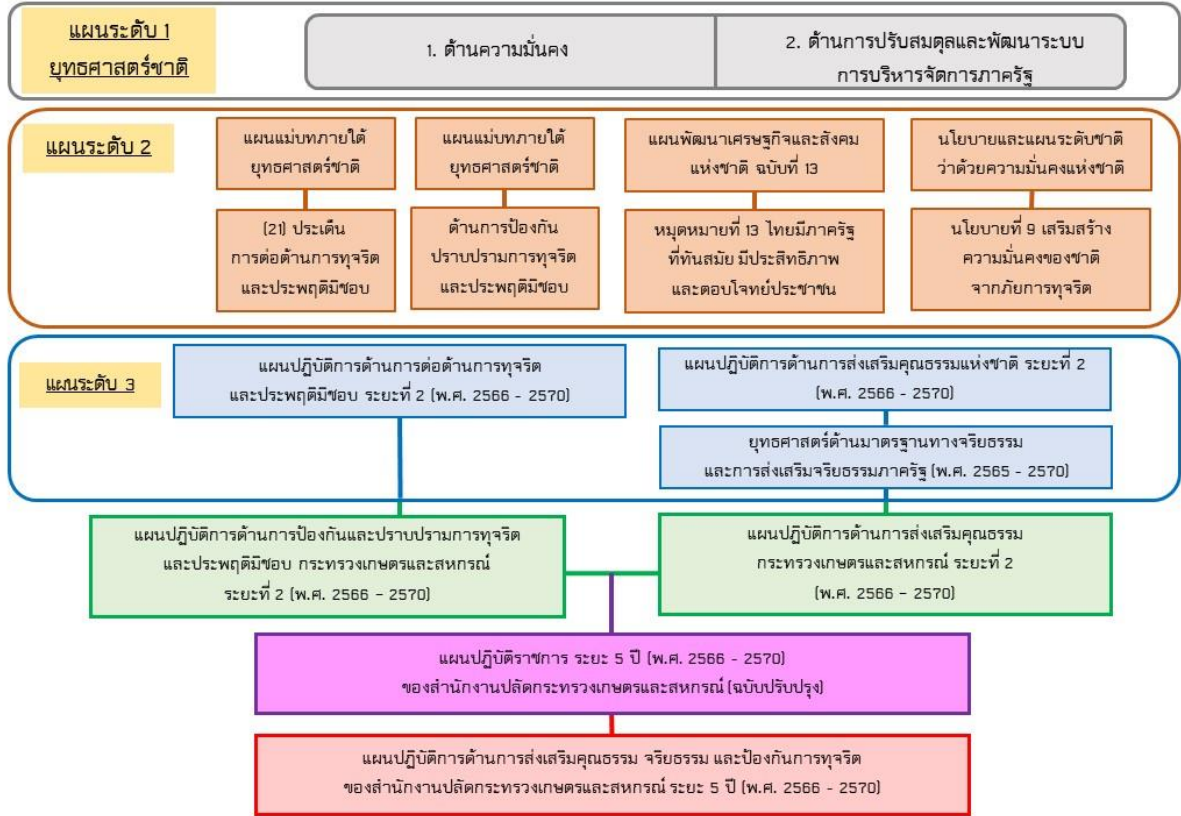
แผนระดับ 1
ยุทธศาสตร์ชาติ

1. ด้านความมั่นคง

2. ด้านการปรับสมดุลและพัฒนาระบบการบริหารจัดการภาครัฐ

แผนระดับ 2

แผนแม่บทภายใต้ยุทธศาสตร์ชาติ

(21) ประเด็นการต่อต้านการทุจริตและประพฤติมิชอบ

แผนแม่บทภายใต้ยุทธศาสตร์ชาติ

ด้านการป้องกันปราบปรามการทุจริตและประพฤติมิชอบ

แผนพัฒนาเศรษฐกิจและสังคมแห่งชาติ ฉบับที่ 13

หมุดหมายที่ 13 ไทยมีภาครัฐที่ทันสมัย มีประสิทธิภาพและตอบโจทย์ประชาชน

นโยบายและแผนระดับชาติว่าด้วยความมั่นคงแห่งชาติ

นโยบายที่ 9 เสริมสร้างความมั่นคงของชาติจากภัยการทุจริต

แผนระดับ 3

แผนปฏิบัติการด้านการต่อต้านการทุจริตและประพฤติมิชอบ ระยะที่ 2 (พ.ศ. 2566 - 2570)

แผนปฏิบัติการด้านการส่งเสริมคุณธรรมแห่งชาติ ระยะที่ 2 (พ.ศ. 2566 - 2570)

ยุทธศาสตร์ด้านมาตรฐานทางจริยธรรมและการส่งเสริมจริยธรรมภาครัฐ (พ.ศ. 2565 - 2570)

แผนปฏิบัติการด้านการป้องกันและปราบปรามการทุจริตและประพฤติมิชอบ กระทรวงเกษตรและสหกรณ์ ระยะที่ 2 (พ.ศ. 2566 - 2570)

แผนปฏิบัติการด้านการส่งเสริมคุณธรรม กระทรวงเกษตรและสหกรณ์ ระยะที่ 2 (พ.ศ. 2566 - 2570)

แผนปฏิบัติราชการ ระยะ 5 ปี (พ.ศ. 2566 - 2570) ของสำนักงานปลัดกระทรวงเกษตรและสหกรณ์ (ฉบับปรับปรุง)

แผนปฏิบัติการด้านการส่งเสริมคุณธรรม จริยธรรม และป้องกันการทุจริต ของสำนักงานปลัดกระทรวงเกษตรและสหกรณ์ ระยะ 5 ปี (พ.ศ. 2566 - 2570)